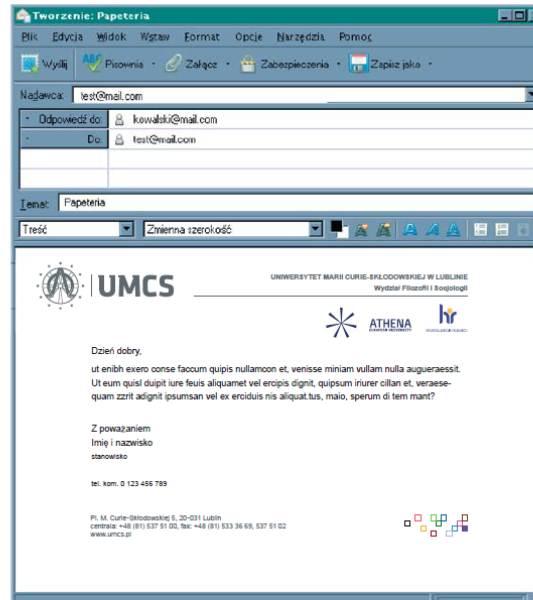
Tworzenie: Papeteria

Plik Edycja Widok Wstaw Format Opcje Narzędzia Pomoc

Wyślij Pisownia Załącz Zabezpieczenia Zapisz jako

Nadawca: test@mail.com

Odpowiedź do: kowalski@mail.com
Do: test@mail.com

Temat: Papeteria

Treść Zmienna szerokość

UMCS

UNIWERSYTET MARII CURIE-SKŁODOWSKIEJ W LUBLINIE
Wydział Filozofii i Socjologii

ATHENA

hr

Dzień dobry,

ut enibh exero conse faccum quipis nullamcon et, venisse miniam vullam nulla augueraessit. Ut eum quisl duipit iure feuis aliquamet vel ercipis dignit, quipsum iriurer cillan et, veraese-quam zzrit adignit ipsumsan vel ex erciduis nis aliquat.tus, maio, sperum di tem mant?

Z poważaniem
Imię i nazwisko
stanowisko

tel. kom. 0 123 456 789

Pl. M. Curie-Skłodowskiej 5, 20-031 Lublin
centrala: +48 (81) 537 51 00, fax: +48 (81) 533 36 69, 537 51 02
www.umcs.pl